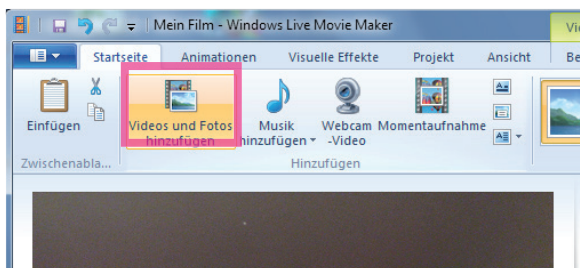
Mein Film - Windows Live Movie Maker

Vi

Startseite Animationen Visuelle Effekte Projekt Ansicht Be

Einfügen

Videos und Fotos hinzufügen

Musik hinzufügen

Webcam -Video

Momentaufnahme

Zwischenabla...

Hinzufügen